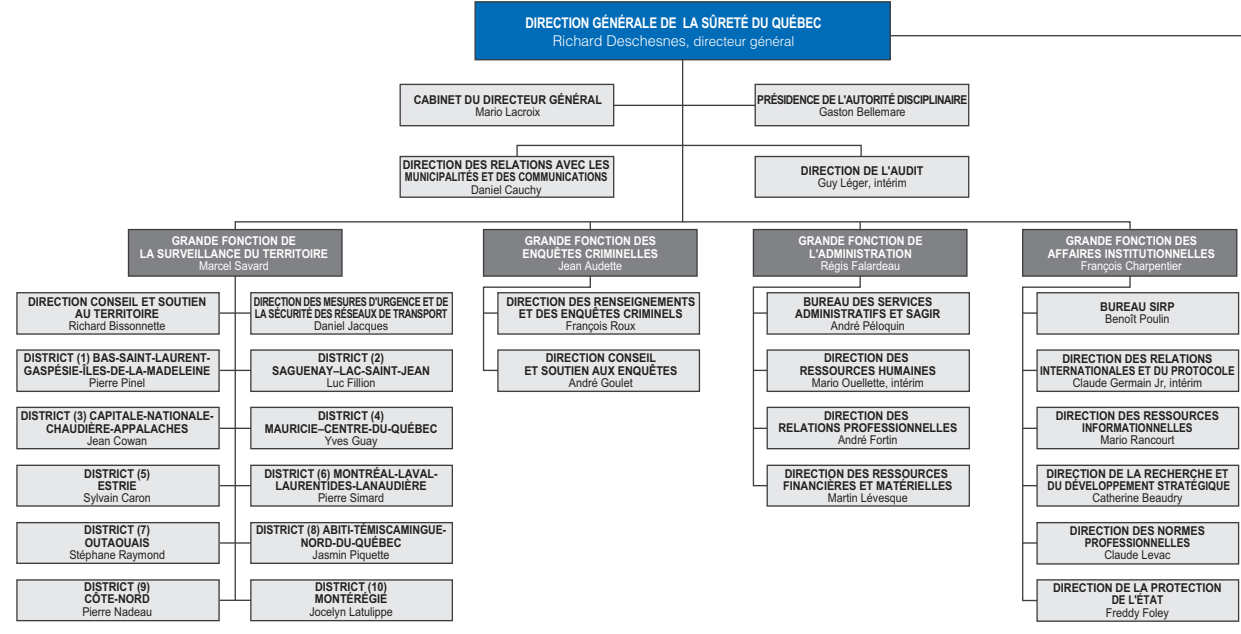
DIRECTION GÉNÉRALE DE LA SÛRETÉ DU QUÉBEC
Richard Deschesnes, directeur général

CABINET DU DIRECTEUR GÉNÉRAL
Mario Lacroix

PRÉSIDENCE DE L'AUTORITÉ DISCIPLINAIRE
Gaston Bellemare

DIRECTION DES RELATIONS AVEC LES MUNICIPALITÉS ET DES COMMUNICATIONS
Daniel Cauchy

DIRECTION DE L'AUDIT
Guy Léger, intérim

GRANDE FONCTION DE LA SURVEILLANCE DU TERRITOIRE
Marcel Savard

DIRECTION CONSEIL ET SOUTIEN AU TERRITOIRE
Richard Bissonnette

DIRECTION DES MESURES D'URGENCE ET DE LA SÉCURITÉ DES RÉSEAUX DE TRANSPORT
Daniel Jacques

DISTRICT (1) BAS-SAINT-LAURENT-GASPÉSIE-ÎLES-DE-LA-MADELEINE
Pierre Pinel

DISTRICT (2)
SAGUENAY–LAC-SAINT-JEAN
Luc Fillion

DISTRICT (3) CAPITALE-NATIONALE-CHAUDIÈRE-APPALACHES
Jean Cowan

DISTRICT (4)
MAURICIE–CENTRE-DU-QUÉBEC
Yves Guay

DISTRICT (5)
ESTRIE
Sylvain Caron

DISTRICT (6) MONTRÉAL-LAVAL-LAURENTIDES-LANAUDIÈRE
Pierre Simard

DISTRICT (7)
OUTAOUAIS
Stéphane Raymond

DISTRICT (8) ABITI-TÉMISCAMINGUE-NORD-DU-QUÉBEC
Jasmin Piquette

DISTRICT (9)
CÔTE-NORD
Pierre Nadeau

DISTRICT (10)
MONTÉRÉGIE
Jocelyn Latulippe

GRANDE FONCTION DES ENQUÊTES CRIMINELLES
Jean Audette

DIRECTION DES RENSEIGNEMENTS ET DES ENQUÊTES CRIMINELS
François Roux

DIRECTION CONSEIL ET SOUTIEN AUX ENQUÊTES
André Goulet

GRANDE FONCTION DE L'ADMINISTRATION
Régis Falardeau

BUREAU DES SERVICES ADMINISTRATIFS ET SAGIR
André Péloquin

DIRECTION DES RESSOURCES HUMAINES
Mario Ouellette, intérim

DIRECTION DES RELATIONS PROFESSIONNELLES
André Fortin

DIRECTION DES RESSOURCES FINANCIÈRES ET MATÉRIELLES
Martin Lévesque

GRANDE FONCTION DES AFFAIRES INSTITUTIONNELLES
François Charpentier

BUREAU SIRP
Benoît Poulin

DIRECTION DES RELATIONS INTERNATIONALES ET DU PROTOCOLE
Claude Germain Jr, intérim

DIRECTION DES RESSOURCES INFORMATIONNELLES
Mario Rancourt

DIRECTION DE LA RECHERCHE ET DU DÉVELOPPEMENT STRATÉGIQUE
Catherine Beaudry

DIRECTION DES NORMES PROFESSIONNELLES
Claude Levac

DIRECTION DE LA PROTECTION DE L'ÉTAT
Freddy Foley